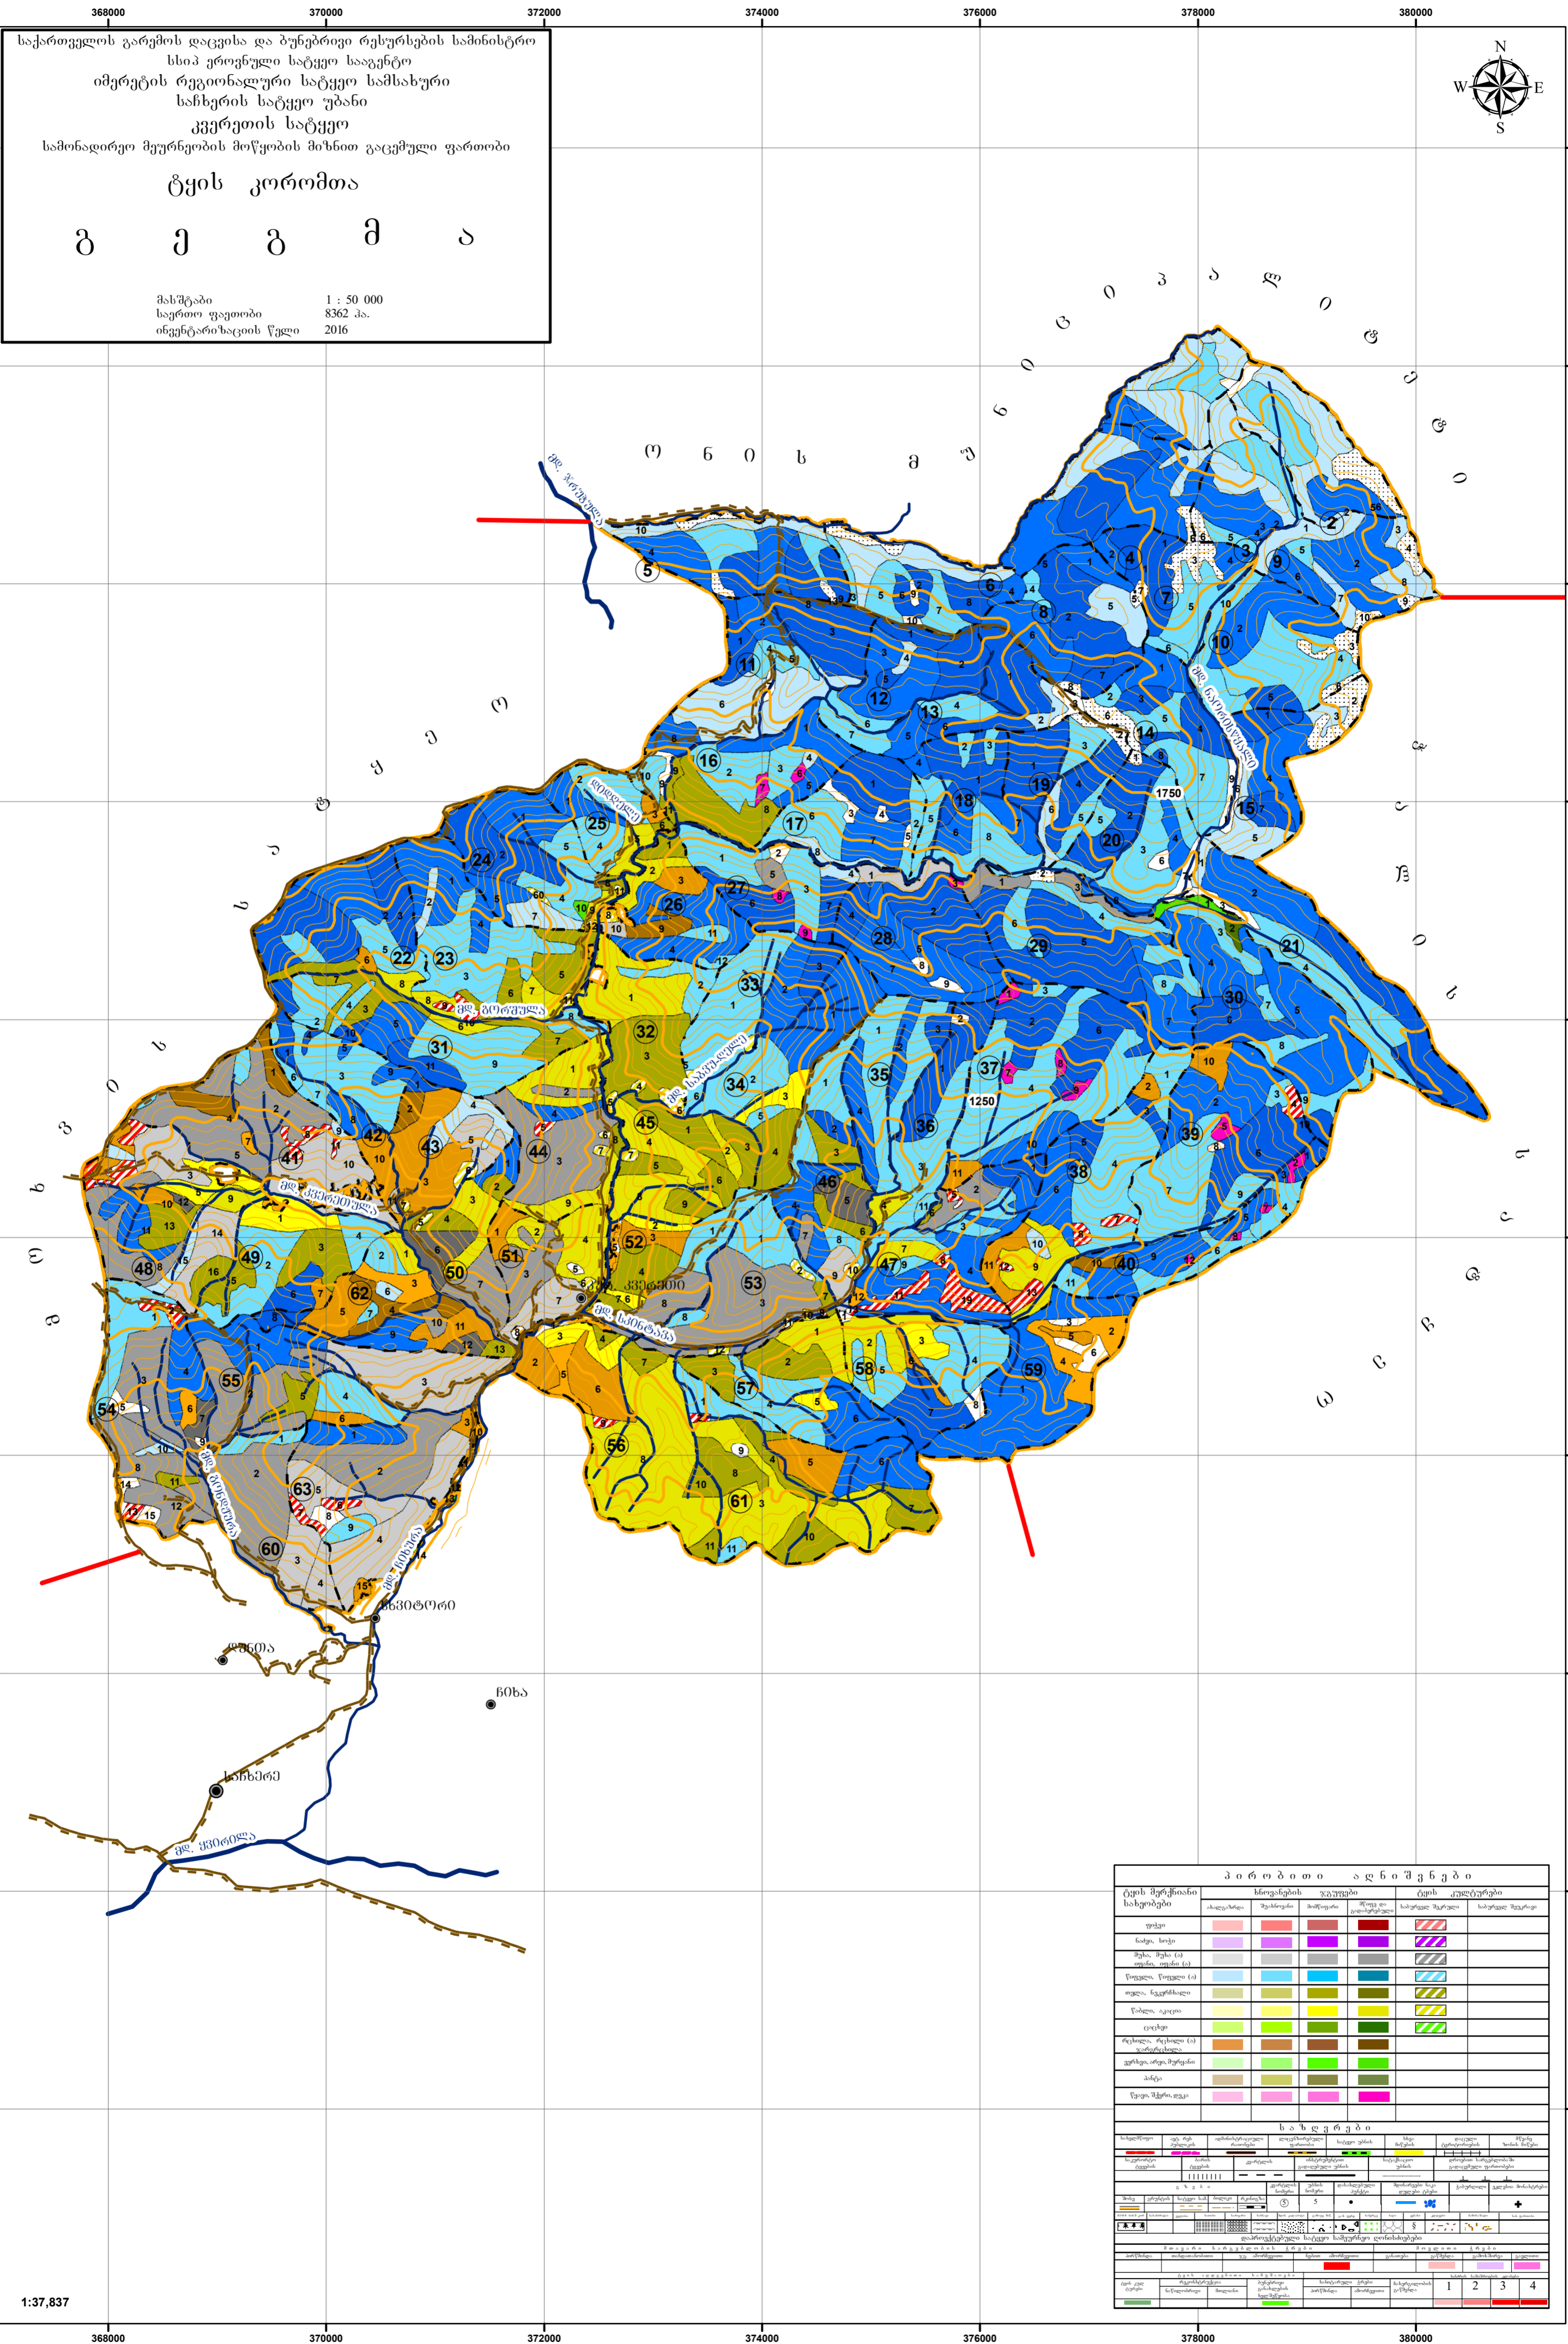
368000 370000 372000 374000 376000 378000 380000

საქართველოს გარემოს დაცვისა და ბუნებრივი რესურსების სამინისტრო
სსიპ ეროვნული სატყეო სააგენტო
იმერეთის რეგიონალური სატყეო სამსახური
საჩხერის სატყეო უბანი
კვერეთის სატყეო
სამონადირეო მეურნეობის მოწყობის მიზნით გაცემული ფართობი

ტყის კორომთა

გ ე გ მ ა

მასშტაბი 1 : 50 000
საერთო ფართობი 8362 ჰა.
ინვენტარიზაციის წელი 2016

N
W E
S

ო ნ ი ს მ უ ნ ი ც ი პ ა ლ ი ტ ე ტ ი

ტ ყ ი ბ უ ლ ი ს მ უ ნ ი ც ი პ ა ლ ი ტ ე ტ ი

ა მ ბ რ ო ლ ა უ რ ი ს მ უ ნ ი ც ი პ ა ლ ი ტ ე ტ ი

მდ. ჯრუჭულა
მდ. გორუშულა
მდ. ხანეთულა
მდ. კვერეთულა
მდ. ხიდიკოძალი
მდ. ხეოთა
მდ. ძირულა
მდ. ყვირილა
მდ. ნაძორახევი
დორულა

1750
1250

კვერეთი
ხსჭოტორი
ჭორთა
ჩიხა
საჩხერე

1:37,837

პ ი რ ო ბ ი თ ი ა ღ ნ ი შ ვ ნ ე ბ ი
ს ა ზ ღ ვ რ ე ბ ი
1 2 3 4